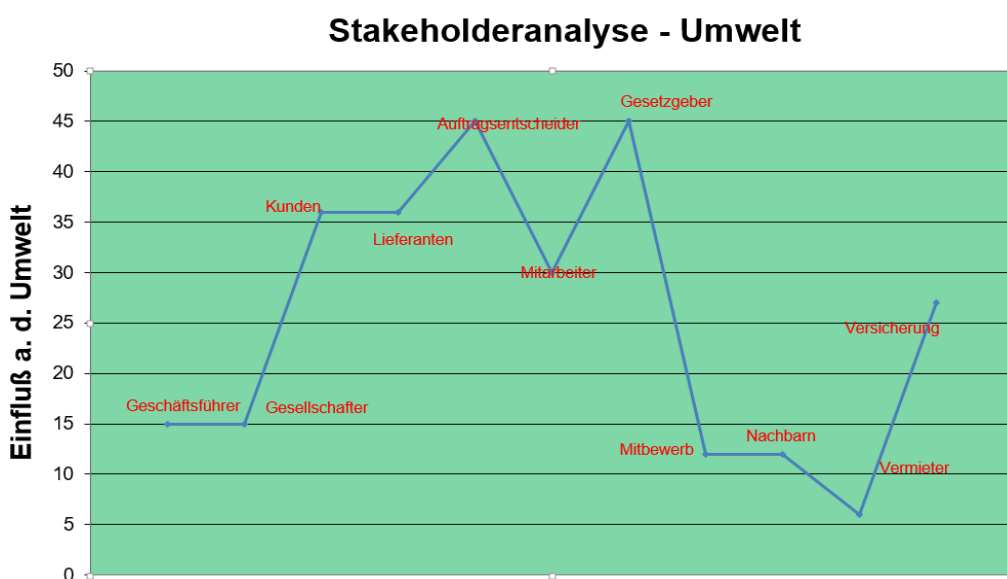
Stakeholderanalyse - Umwelt

Einfluß a. d. Umwelt

50
45
40
35
30
25
20
15
10
5
0

Gesetzgeber
Auftragsentscheider
Kunden
Lieferanten
Mitarbeiter
Versicherung
Geschäftsführer
Gesellschafter
Nachbarn
Mitbewerb
Vermieter